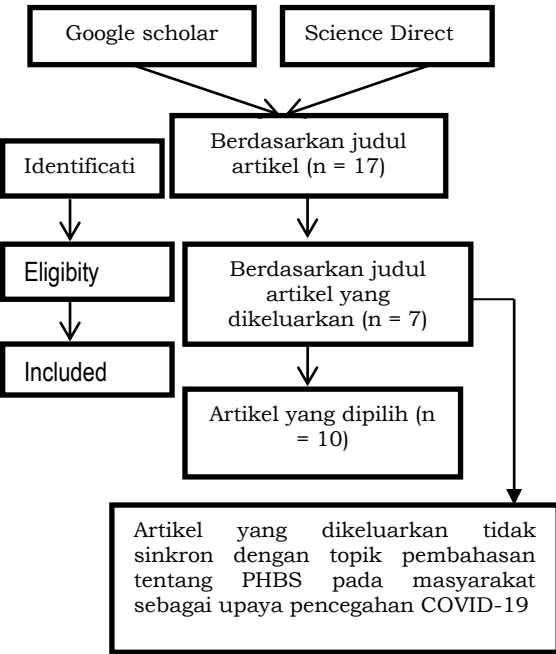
Google scholar

Science Direct

Berdasarkan judul artikel (n = 17)

Identificati

Eligibity

Berdasarkan judul artikel yang dikeluarkan (n = 7)

Included

Artikel yang dipilih (n = 10)

Artikel yang dikeluarkan tidak sinkron dengan topik pembahasan tentang PHBS pada masyarakat sebagai upaya pencegahan COVID-19